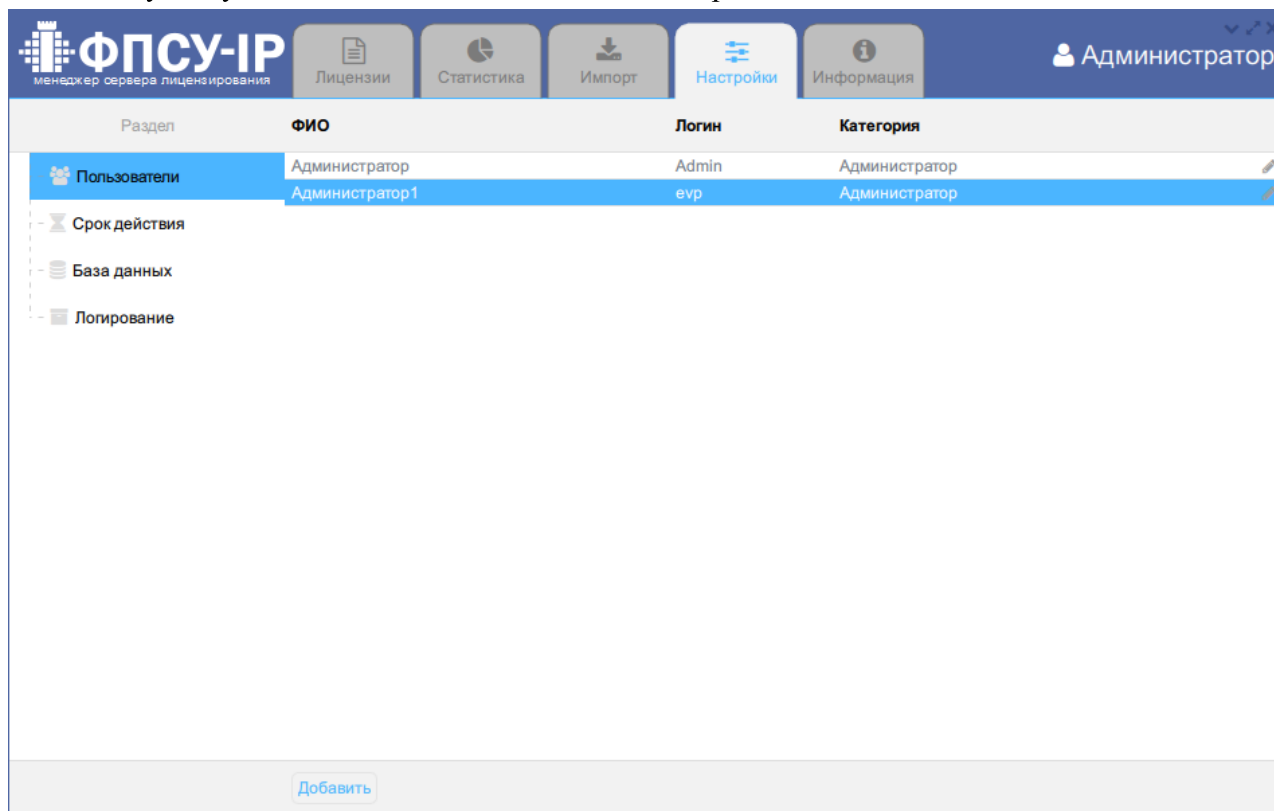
ФПСУ-IP
менеджер сервера лицензирования

Лицензии | Статистика | Импорт | Настройки | Информация

Администратор

Раздел

Пользователи
Срок действия
База данных
Логирование

| ФИО | Логин | Категория |
|---|---|---|
| Администратор | Admin | Администратор |
| Администратор1 | evp | Администратор |

Добавить